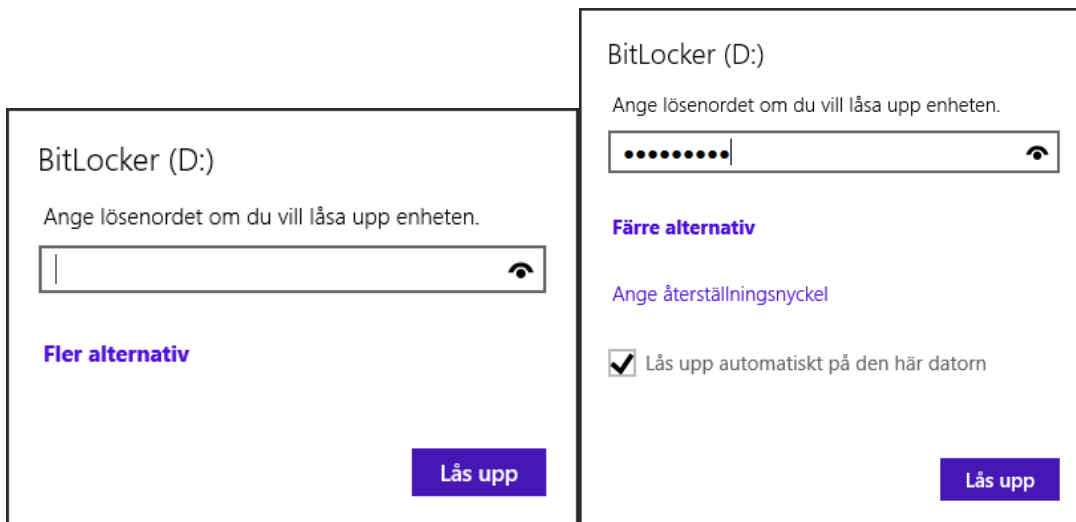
BitLocker (D:)

Ange lösenordet om du vill låsa upp enheten.

Fler alternativ

Lås upp

BitLocker (D:)

Ange lösenordet om du vill låsa upp enheten.

•••••••••

Färre alternativ

Ange återställningsnyckel

Lås upp automatiskt på den här datorn

Lås upp